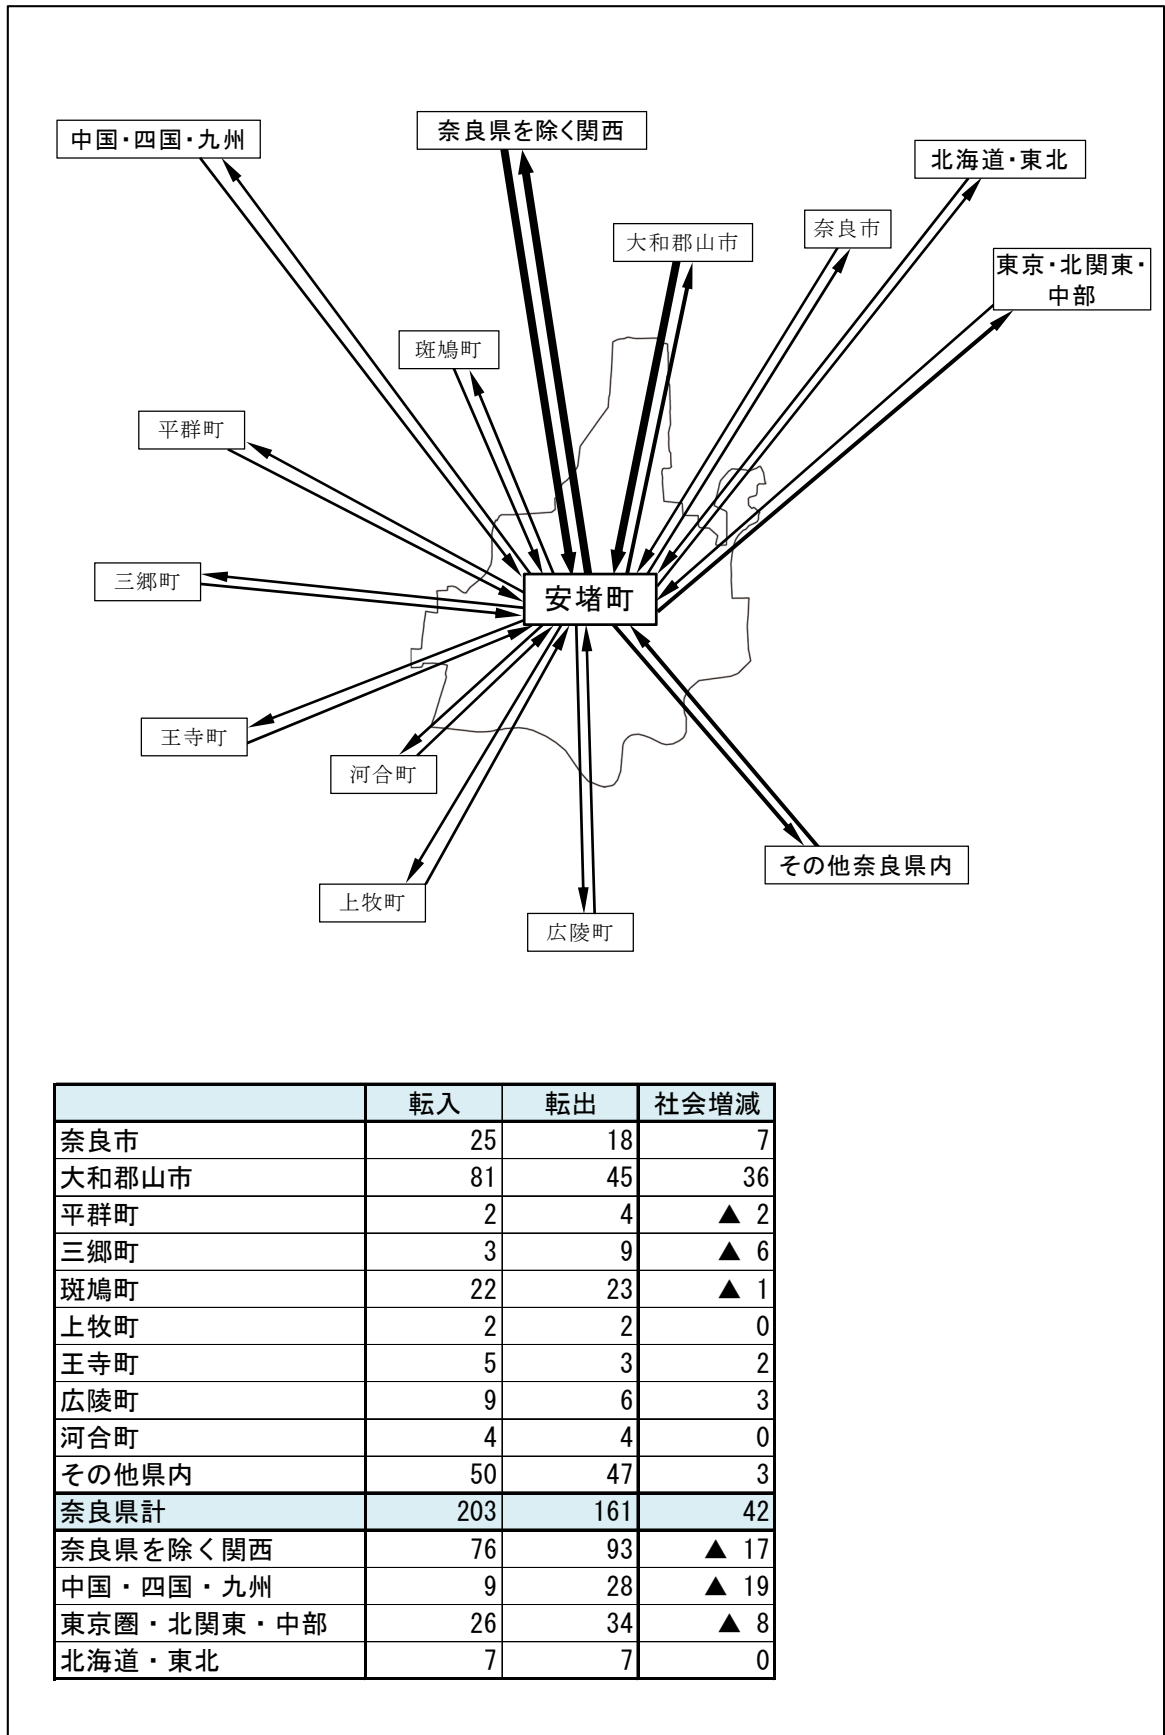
中国・四国・九州

奈良県を除く関西

北海道・東北

大和郡山市

奈良市

東京・北関東・中部

斑鳩町

平群町

三郷町

安堵町

王寺町

河合町

上牧町

広陵町

その他奈良県内

| | 転入 | 転出 | 社会増減 |
|---|---|---|---|
| 奈良市 | 25 | 18 | 7 |
| 大和郡山市 | 81 | 45 | 36 |
| 平群町 | 2 | 4 | ▲ 2 |
| 三郷町 | 3 | 9 | ▲ 6 |
| 斑鳩町 | 22 | 23 | ▲ 1 |
| 上牧町 | 2 | 2 | 0 |
| 王寺町 | 5 | 3 | 2 |
| 広陵町 | 9 | 6 | 3 |
| 河合町 | 4 | 4 | 0 |
| その他県内 | 50 | 47 | 3 |
| 奈良県計 | 203 | 161 | 42 |
| 奈良県を除く関西 | 76 | 93 | ▲ 17 |
| 中国・四国・九州 | 9 | 28 | ▲ 19 |
| 東京圏・北関東・中部 | 26 | 34 | ▲ 8 |
| 北海道・東北 | 7 | 7 | 0 |